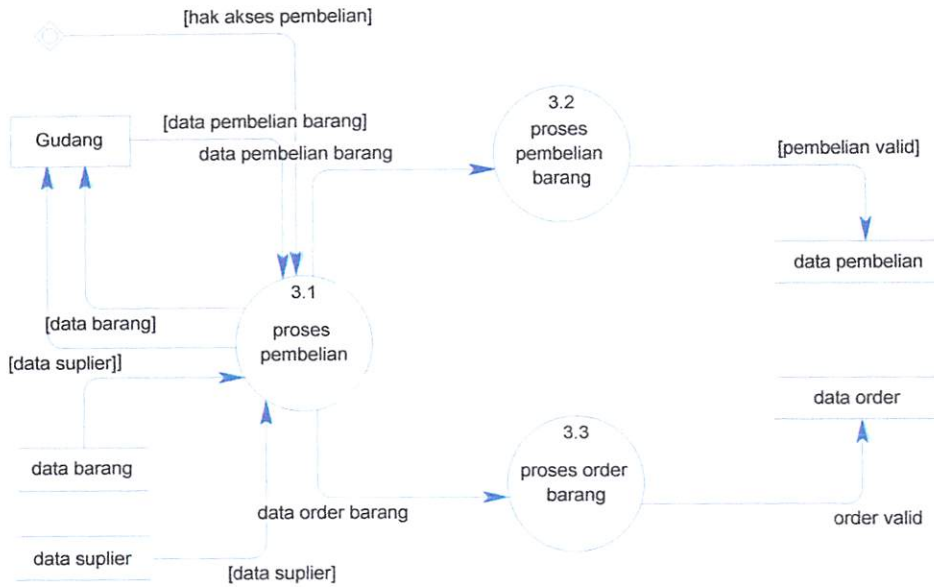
[hak akses pembelian]

Gudang

[data pembelian barang]

data pembelian barang

3.2
proses
pembelian
barang

[pembelian valid]

data pembelian

3.1
proses
pembelian

[data barang]

[data suplier]]

data order

data barang

3.3
proses order
barang

data order barang

order valid

data suplier

[data suplier]